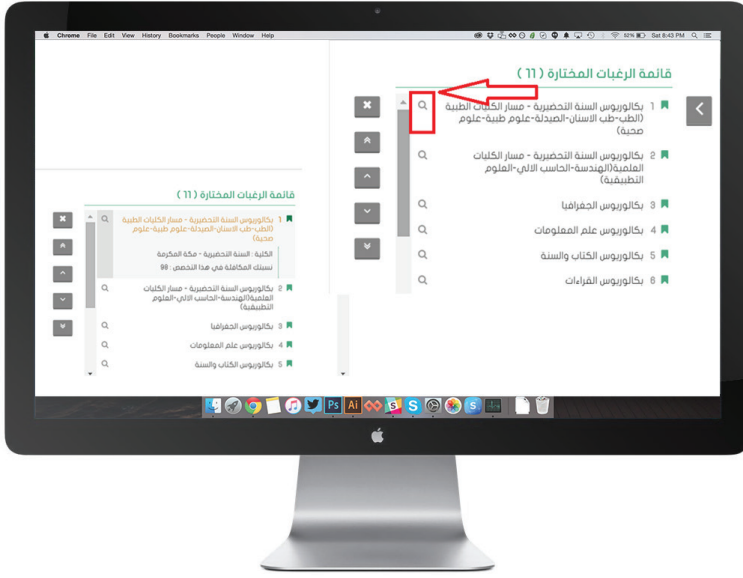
Chrome File Edit View History Bookmarks People Window Help

50% Sat 8:43 PM

قائمة الرغبات المختارة ( ١١ )

1 بكالوريوس السنة التحضيرية - مسار الكليات الطبية (الطب-طب الاسنان-الصيدلة-علوم طبية-علوم صحية)

2 بكالوريوس السنة التحضيرية - مسار الكليات العلمية(الهندسة-الحاسب الالي-العلوم التطبيقية)

3 بكالوريوس الجغرافيا

4 بكالوريوس علم المعلومات

5 بكالوريوس الكتاب والسنة

6 بكالوريوس القراءات

قائمة الرغبات المختارة ( ١١ )

1 بكالوريوس السنة التحضيرية - مسار الكليات الطبية (الطب-طب الاسنان-الصيدلة-علوم طبية-علوم صحية)

الكلية : السنة التحضيرية - مكة المكرمة
نسبتك المكافئة في هذا التخصص : 98

2 بكالوريوس السنة التحضيرية - مسار الكليات العلمية(الهندسة-الحاسب الالي-العلوم التطبيقية)

3 بكالوريوس الجغرافيا

4 بكالوريوس علم المعلومات

5 بكالوريوس الكتاب والسنة